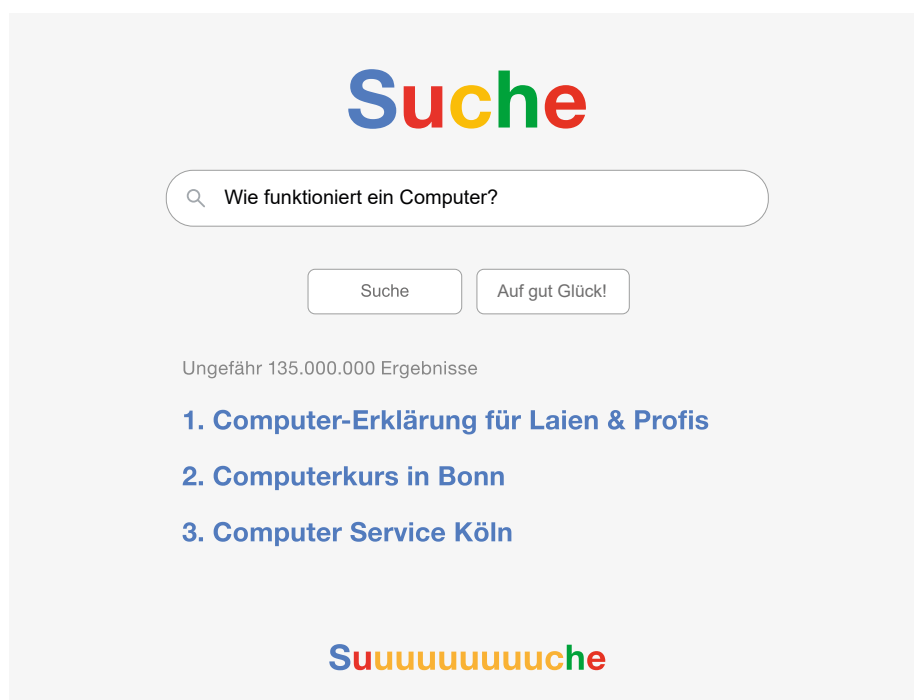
Suche

Wie funktioniert ein Computer?

Suche

Auf gut Glück!

Ungefähr 135.000.000 Ergebnisse

1. Computer-Erklärung für Laien & Profis

2. Computerkurs in Bonn

3. Computer Service Köln

Suuuuuuuuuche